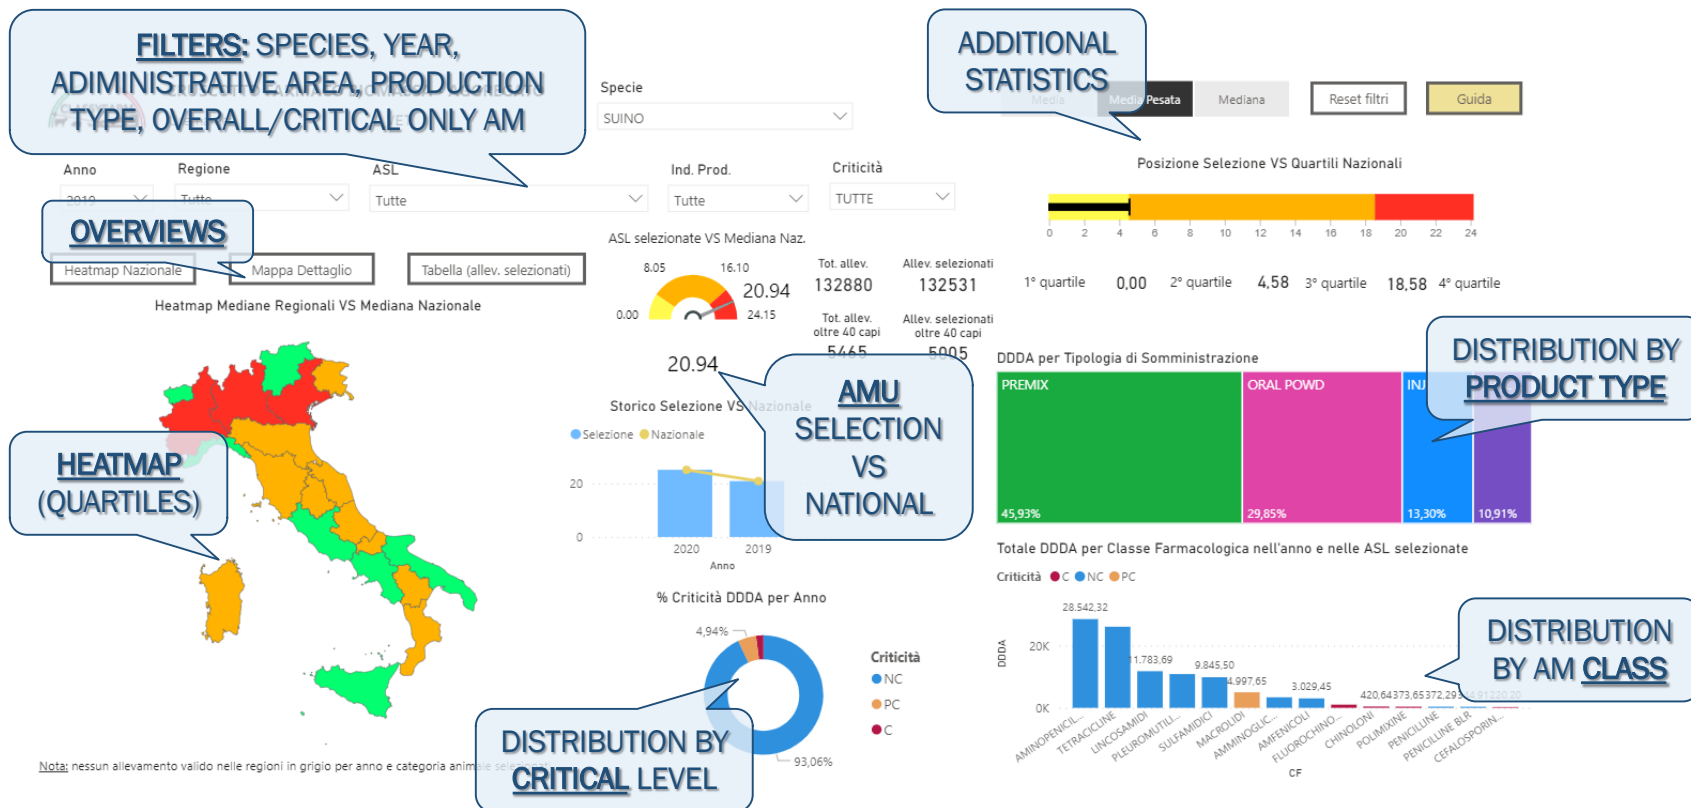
FILTERS: SPECIES, YEAR, ADIMINISTRATIVE AREA, PRODUCTION TYPE, OVERALL/CRITICAL ONLY AM

Specie
SUINO

ADDITIONAL STATISTICS

Media | Media Pesata | Mediana | Reset filtri | Guida

Anno
2019
Regione
Tutte
ASL
Tutte
Ind. Prod.
Tutte
Criticità
TUTTE

OVERVIEWS
Heatmap Nazionale | Mappa Dettaglio | Tabella (allev. selezionati)

Heatmap Mediane Regionali VS Mediana Nazionale

ASL selezionate VS Mediana Naz.
8.05 16.10
20.94
0.00 24.15

Tot. allev.
132880
Allev. selezionati
132531
Tot. allev. oltre 40 capi
5465
Allev. selezionati oltre 40 capi
5005

Posizione Selezione VS Quartili Nazionali
0 2 4 6 8 10 12 14 16 18 20 22 24
1° quartile 0,00 2° quartile 4,58 3° quartile 18,58 4° quartile

20.94

HEATMAP (QUARTILES)

Storico Selezione VS Nazionale
Selezione Nazionale
20
0
2020 2019
Anno

AMU SELECTION VS NATIONAL

DDDA per Tipologia di Somministrazione
PREMIX 45,93%
ORAL POWD 29,85%
INJ 13,30%
10,91%

DISTRIBUTION BY PRODUCT TYPE

Totale DDDA per Classe Farmacologica nell'anno e nelle ASL selezionate
Criticità C NC PC
DDDA
20K
0K
28.542,32
11.783,69
9.845,50
4.997,65
3.029,45
420,64 373,65 372,29 4,91 220,20
AMINOPENICIL... TETRACICLINE LINCOSAMIDI PLEUROMUTILI... SULFAMIDICI MACROLIDI AMMINOGLIC... AMFENICOLI FLUOROCHINO... CHINOLONI POLIMIXINE PENICILLINE PENICILLINE BLR CEFALOSPORIN...
CF

DISTRIBUTION BY AM CLASS

% Criticità DDDA per Anno
4,94%
93,06%
Criticità
NC
PC
C

DISTRIBUTION BY CRITICAL LEVEL

Nota: nessun allevamento valido nelle regioni in grigio per anno e categoria animale selezionati